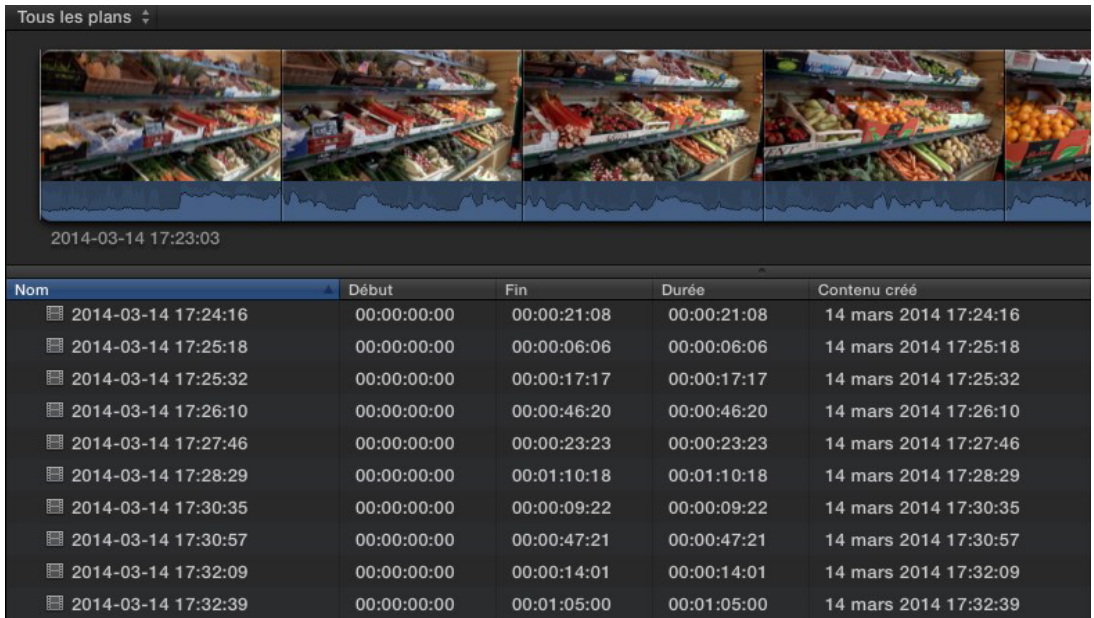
Tous les plans

2014-03-14 17:23:03

| Nom | Début | Fin | Durée | Contenu créé |
|---|---|---|---|---|
| 2014-03-14 17:24:16 | 00:00:00:00 | 00:00:21:08 | 00:00:21:08 | 14 mars 2014 17:24:16 |
| 2014-03-14 17:25:18 | 00:00:00:00 | 00:00:06:06 | 00:00:06:06 | 14 mars 2014 17:25:18 |
| 2014-03-14 17:25:32 | 00:00:00:00 | 00:00:17:17 | 00:00:17:17 | 14 mars 2014 17:25:32 |
| 2014-03-14 17:26:10 | 00:00:00:00 | 00:00:46:20 | 00:00:46:20 | 14 mars 2014 17:26:10 |
| 2014-03-14 17:27:46 | 00:00:00:00 | 00:00:23:23 | 00:00:23:23 | 14 mars 2014 17:27:46 |
| 2014-03-14 17:28:29 | 00:00:00:00 | 00:01:10:18 | 00:01:10:18 | 14 mars 2014 17:28:29 |
| 2014-03-14 17:30:35 | 00:00:00:00 | 00:00:09:22 | 00:00:09:22 | 14 mars 2014 17:30:35 |
| 2014-03-14 17:30:57 | 00:00:00:00 | 00:00:47:21 | 00:00:47:21 | 14 mars 2014 17:30:57 |
| 2014-03-14 17:32:09 | 00:00:00:00 | 00:00:14:01 | 00:00:14:01 | 14 mars 2014 17:32:09 |
| 2014-03-14 17:32:39 | 00:00:00:00 | 00:01:05:00 | 00:01:05:00 | 14 mars 2014 17:32:39 |